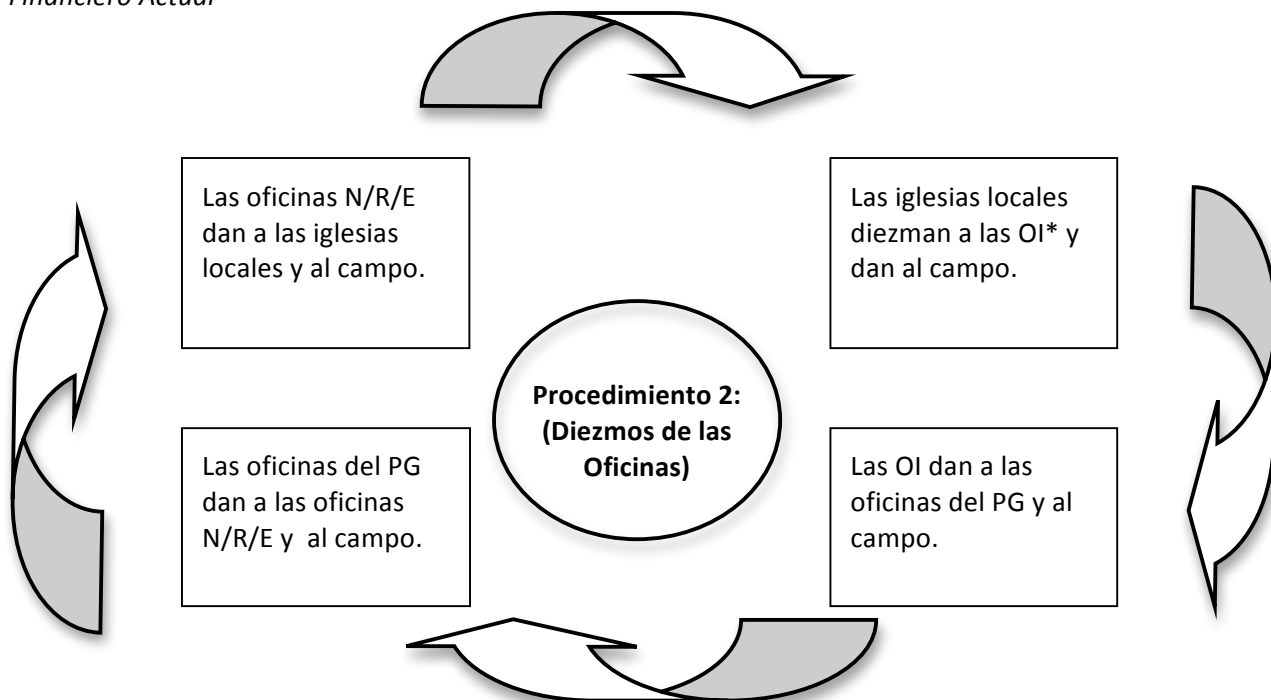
Financiero Actual

Las oficinas N/R/E dan a las iglesias locales y al campo.

Las iglesias locales diezman a las OI* y dan al campo.

**Procedimiento 2: (Diezmos de las Oficinas)**

Las oficinas del PG dan a las oficinas N/R/E y al campo.

Las OI dan a las oficinas del PG y al campo.